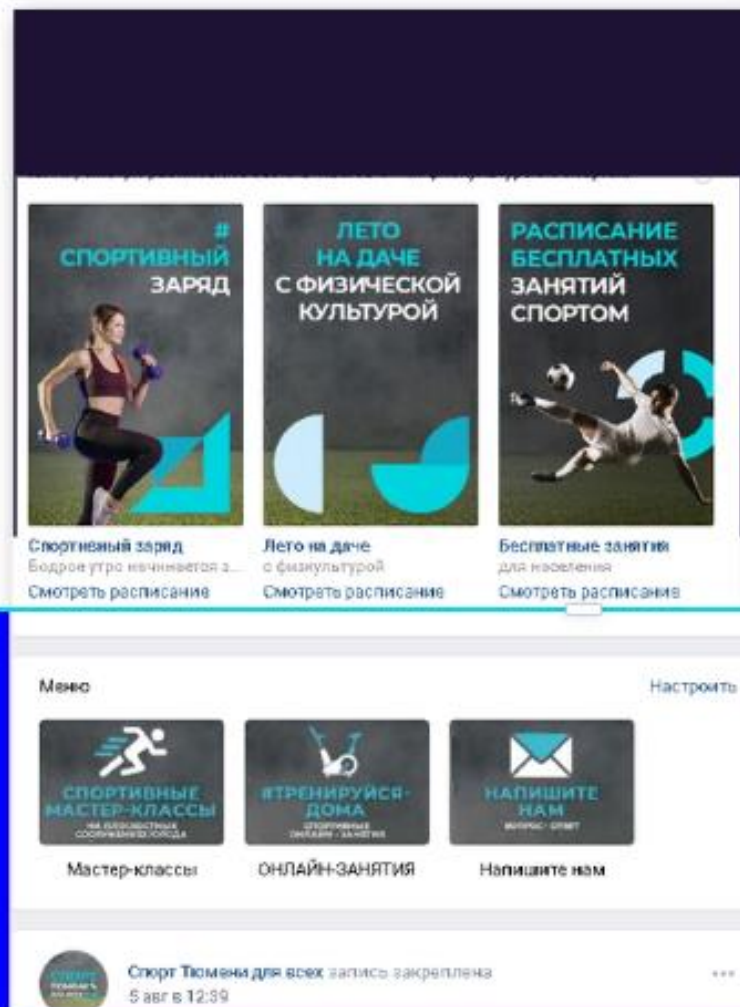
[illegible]

# СПОРТИВНЫЙ ЗАРЯД

ЛЕТО НА ДАЧЕ С ФИЗИЧЕСКОЙ КУЛЬТУРОЙ

РАСПИСАНИЕ БЕСПЛАТНЫХ ЗАНЯТИЙ СПОРТОМ

Спортивный заряд
Бодрое утро начинается з...
Смотреть расписание

Лето на даче
с физкультурой
Смотреть расписание

Бесплатные занятия
для населения
Смотреть расписание

Меню
Настроить

СПОРТИВНЫЕ МАСТЕР-КЛАССЫ
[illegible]

#ТРЕНИРУЙСЯ-ДОМА
СПОРТИВНЫЕ ОНЛАЙН-ЗАНЯТИЯ

НАПИШИТЕ НАМ
ВОПРОС - ОТВЕТ

Мастер-классы
ОНЛАЙН-ЗАНЯТИЯ
Напишите нам

Спорт Тюмени для всех запись закреплена
5 авг в 12:39